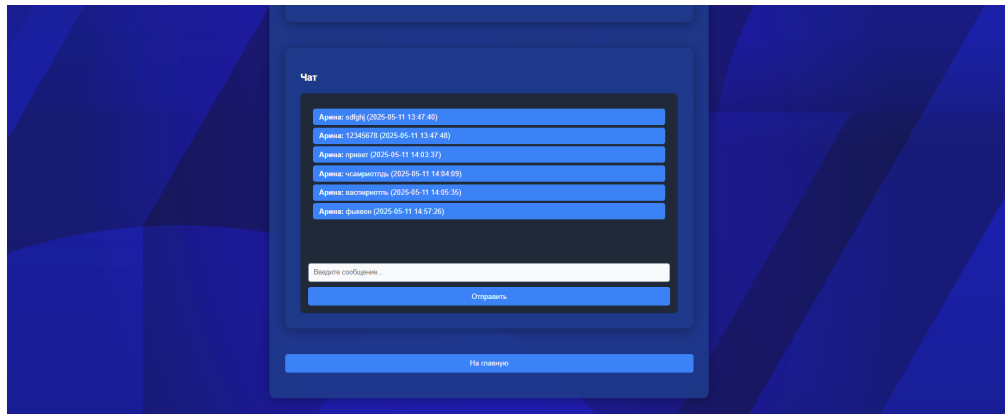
Чат

Арина: sdfghj (2025-05-11 13:47:40)

Арина: 12345678 (2025-05-11 13:47:48)

Арина: привет (2025-05-11 14:03:37)

Арина: чсамриотлдь (2025-05-11 14:04:09)

Арина: васпмриотль (2025-05-11 14:05:35)

Арина: фыкевн (2025-05-11 14:57:26)

Введите сообщение...

Отправить

На главную